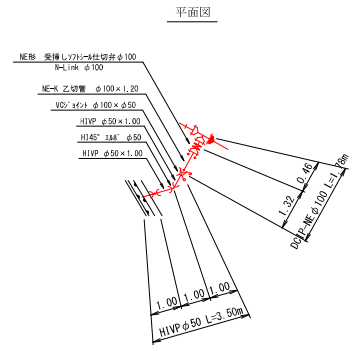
平面図

NE形 受挿しソフトシール仕切弁 $\phi$100
N-Link $\phi$100

NE-K 乙切管 $\phi$100×1.20

VCジョイント $\phi$100×50

HIVP $\phi$50×1.00

HI45° エルボ $\phi$50

HIVP $\phi$50×1.00

0.46

1.32

DCIP-NE $\phi$100 L=1.78m

1.00

1.00

1.00

HIVP $\phi$50 L=3.50m